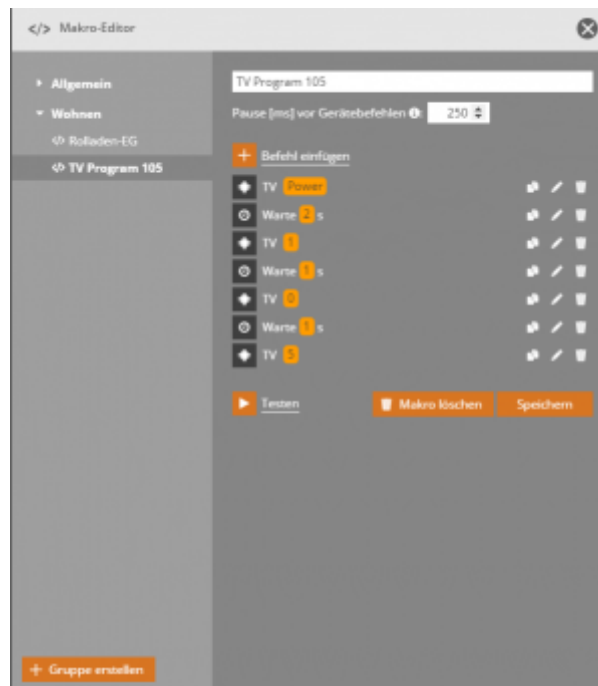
</> Makro-Editor

Allgemein
Wohnen
</> Rolladen-EG
</> TV Program 105

+ Gruppe erstellen

TV Program 105

Pause [ms] vor Gerätebefehlen 250

+ Befehl einfügen

TV Power
Warte 2 s
TV 1
Warte 1 s
TV 0
Warte 1 s
TV 5

Testen
Makro löschen
Speichern